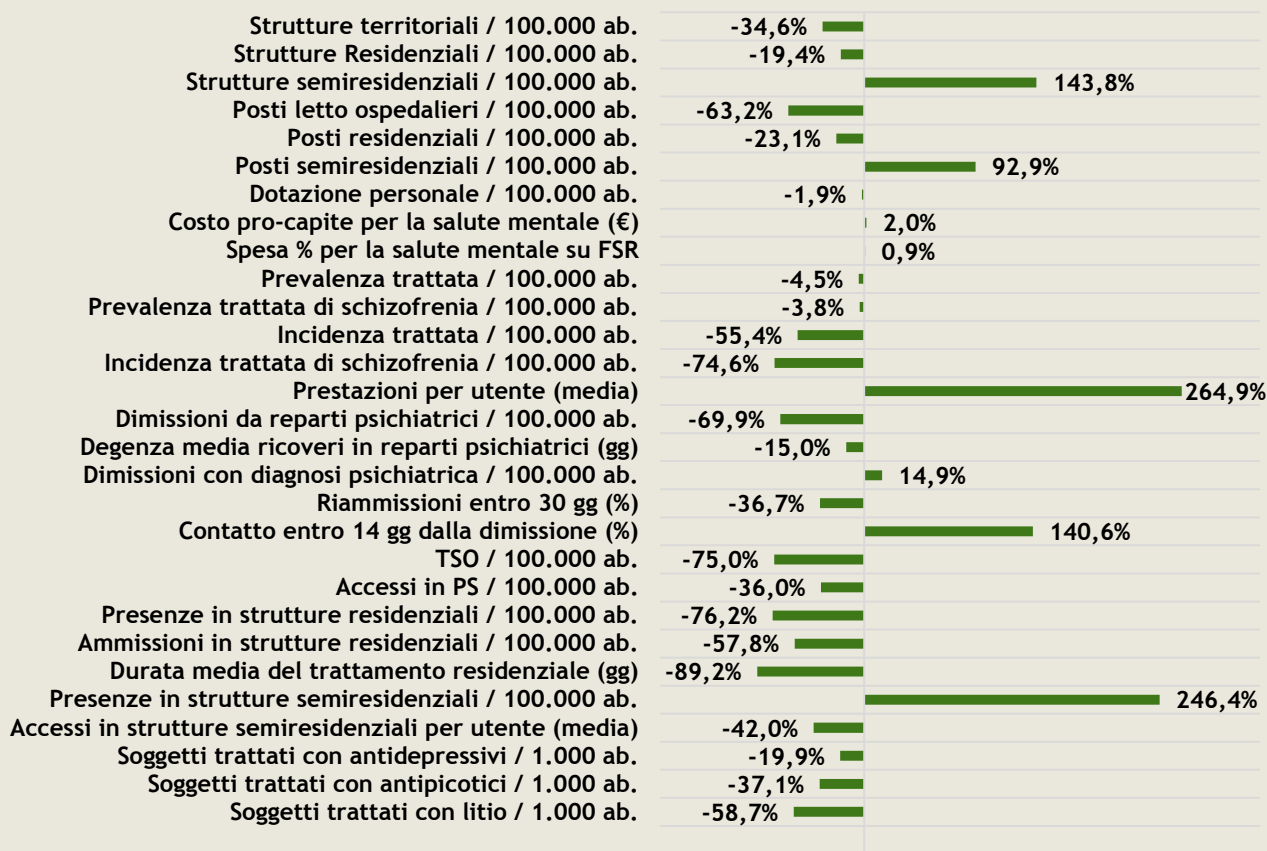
| | |
|---|---|
| Strutture territoriali / 100.000 ab. | -34,6% |
| Strutture Residenziali / 100.000 ab. | -19,4% |
| Strutture semiresidenziali / 100.000 ab. | 143,8% |
| Posti letto ospedalieri / 100.000 ab. | -63,2% |
| Posti residenziali / 100.000 ab. | -23,1% |
| Posti semiresidenziali / 100.000 ab. | 92,9% |
| Dotazione personale / 100.000 ab. | -1,9% |
| Costo pro-capite per la salute mentale (€) | 2,0% |
| Spesa % per la salute mentale su FSR | 0,9% |
| Prevalenza trattata / 100.000 ab. | -4,5% |
| Prevalenza trattata di schizofrenia / 100.000 ab. | -3,8% |
| Incidenza trattata / 100.000 ab. | -55,4% |
| Incidenza trattata di schizofrenia / 100.000 ab. | -74,6% |
| Prestazioni per utente (media) | 264,9% |
| Dimissioni da reparti psichiatrici / 100.000 ab. | -69,9% |
| Degenza media ricoveri in reparti psichiatrici (gg) | -15,0% |
| Dimissioni con diagnosi psichiatrica / 100.000 ab. | 14,9% |
| Riammissioni entro 30 gg (%) | -36,7% |
| Contatto entro 14 gg dalla dimissione (%) | 140,6% |
| TSO / 100.000 ab. | -75,0% |
| Accessi in PS / 100.000 ab. | -36,0% |
| Presenze in strutture residenziali / 100.000 ab. | -76,2% |
| Ammissioni in strutture residenziali / 100.000 ab. | -57,8% |
| Durata media del trattamento residenziale (gg) | -89,2% |
| Presenze in strutture semiresidenziali / 100.000 ab. | 246,4% |
| Accessi in strutture semiresidenziali per utente (media) | -42,0% |
| Soggetti trattati con antidepressivi / 1.000 ab. | -19,9% |
| Soggetti trattati con antipicotici / 1.000 ab. | -37,1% |
| Soggetti trattati con litio / 1.000 ab. | -58,7% |